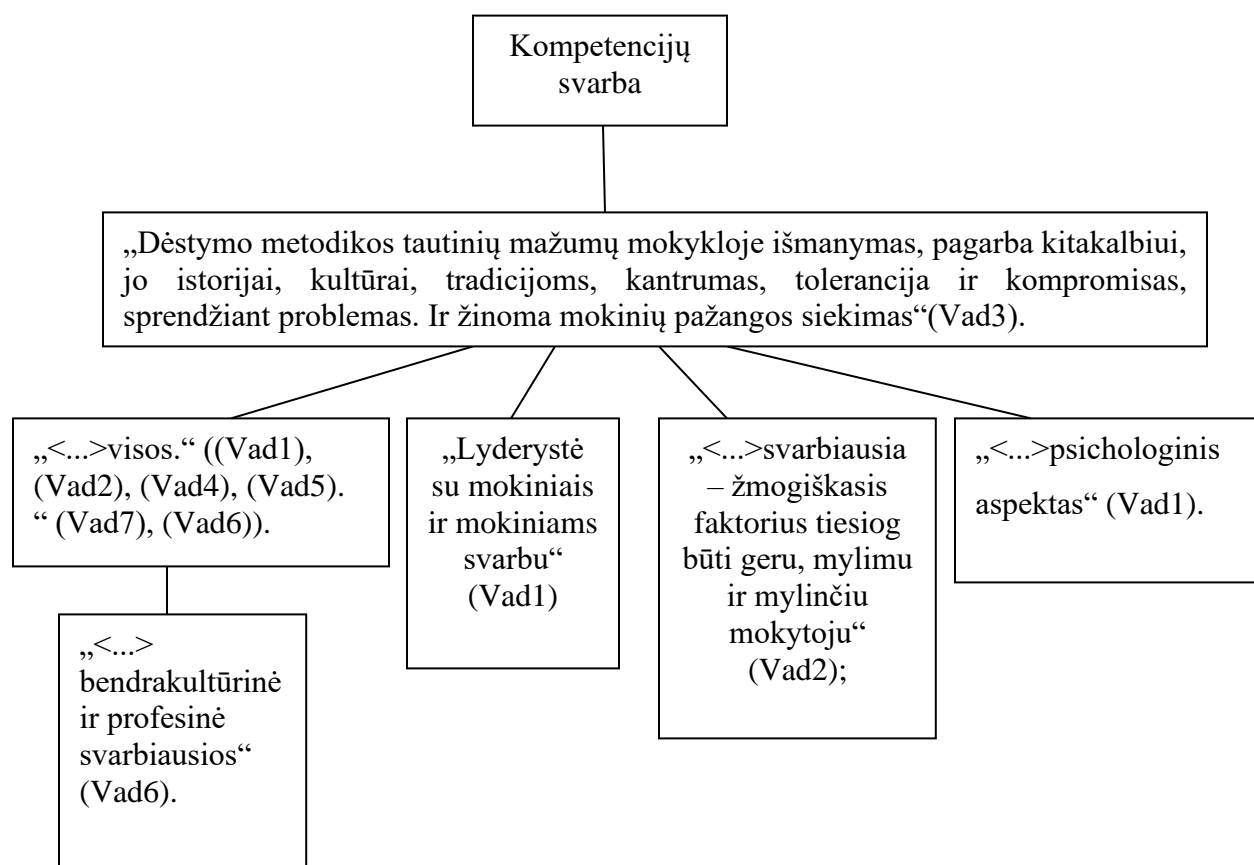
Kompetencijų svarba

„Dėstymo metodikos tautinių mažumų mokykloje išmanymas, pagarba kitakalbiui, jo istorijai, kultūrai, tradicijoms, kantrumas, tolerancija ir kompromisas, sprendžiant problemas. Ir žinoma mokinių pažangos siekimas“(Vad3).

„<...>visos.“ ((Vad1), (Vad2), (Vad4), (Vad5). “ (Vad7), (Vad6)).

„<...> bendrakultūrinė ir profesinė svarbiausios“ (Vad6).

„Lyderystė su mokiniais ir mokiniams svarbu“ (Vad1)

„<...>svarbiausia – žmogiškasis faktorius tiesiog būti geru, mylimu ir mylinčiu mokytoju“ (Vad2);

„<...>psichologinis aspektas“ (Vad1).